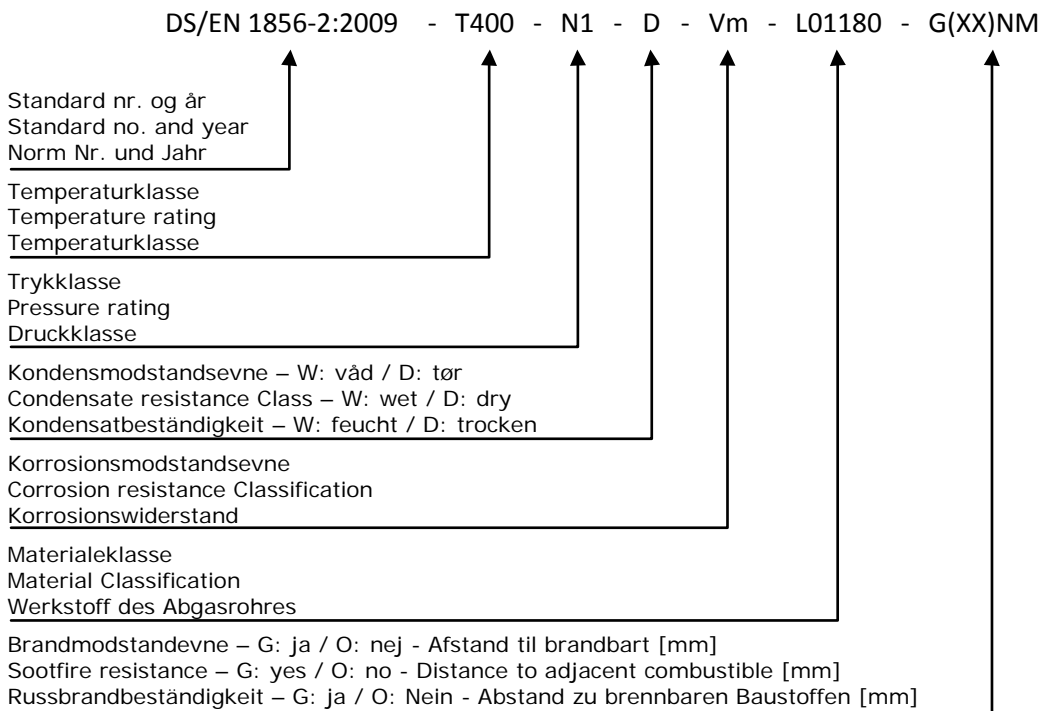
DS/EN 1856-2:2009 - T400 - N1 - D - Vm - L01180 - G(XX)NM

Standard nr. og år
Standard no. and year
Norm Nr. und Jahr

Temperaturklasse
Temperature rating
Temperaturklasse

Trykklasse
Pressure rating
Druckklasse

Kondensmodstandsevne – W: våd / D: tør
Condensate resistance Class – W: wet / D: dry
Kondensatbeständigkeit – W: feucht / D: trocken

Korrosionsmodstandsevne
Corrosion resistance Classification
Korrosionswiderstand

Materialeklasse
Material Classification
Werkstoff des Abgasrohres

Brandmodstandevne – G: ja / O: nej - Afstand til brandbart [mm]
Sootfire resistance – G: yes / O: no - Distance to adjacent combustible [mm]
Russbrandbeständigkeit – G: ja / O: Nein - Abstand zu brennbaren Baustoffen [mm]